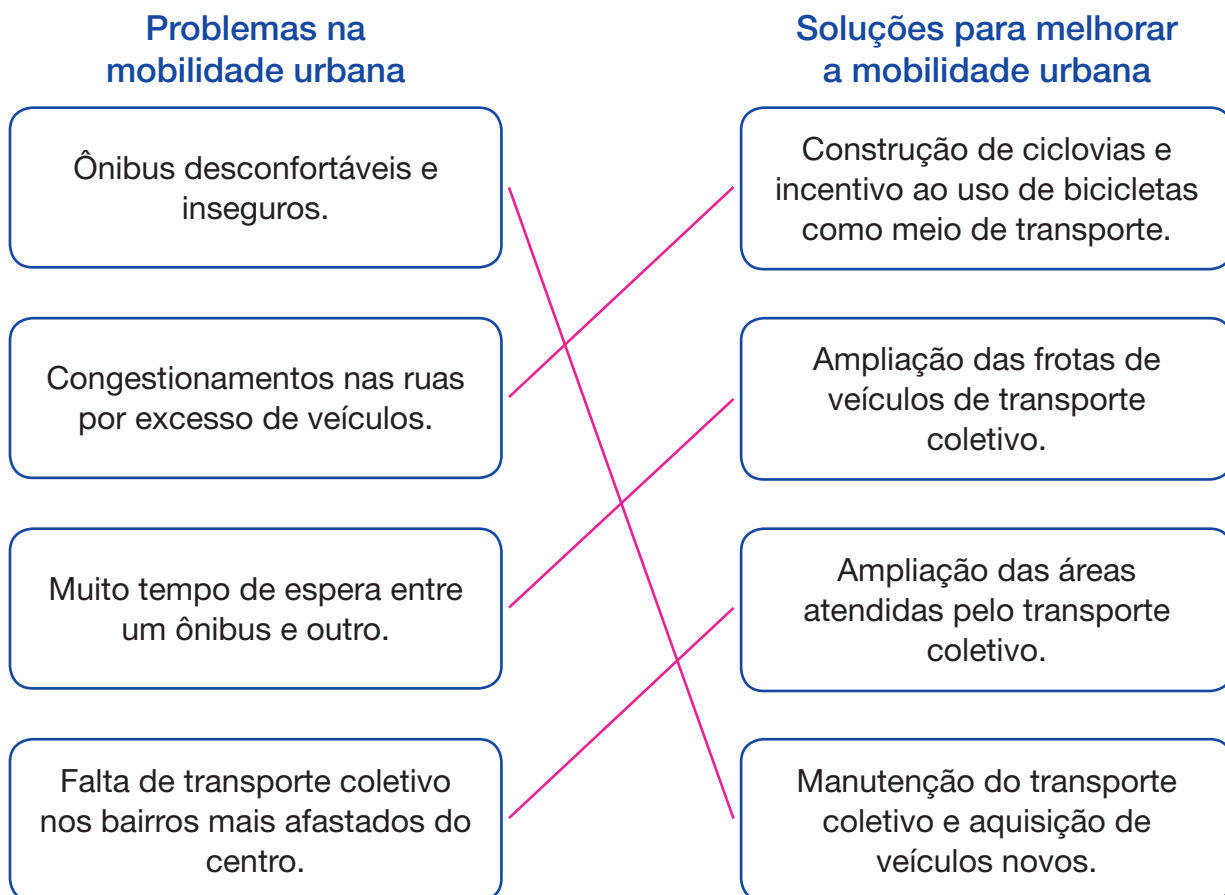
Problemas na mobilidade urbana

Ônibus desconfortáveis e inseguros.

Congestionamentos nas ruas por excesso de veículos.

Muito tempo de espera entre um ônibus e outro.

Falta de transporte coletivo nos bairros mais afastados do centro.

Soluções para melhorar a mobilidade urbana

Construção de ciclovias e incentivo ao uso de bicicletas como meio de transporte.

Ampliação das frotas de veículos de transporte coletivo.

Ampliação das áreas atendidas pelo transporte coletivo.

Manutenção do transporte coletivo e aquisição de veículos novos.